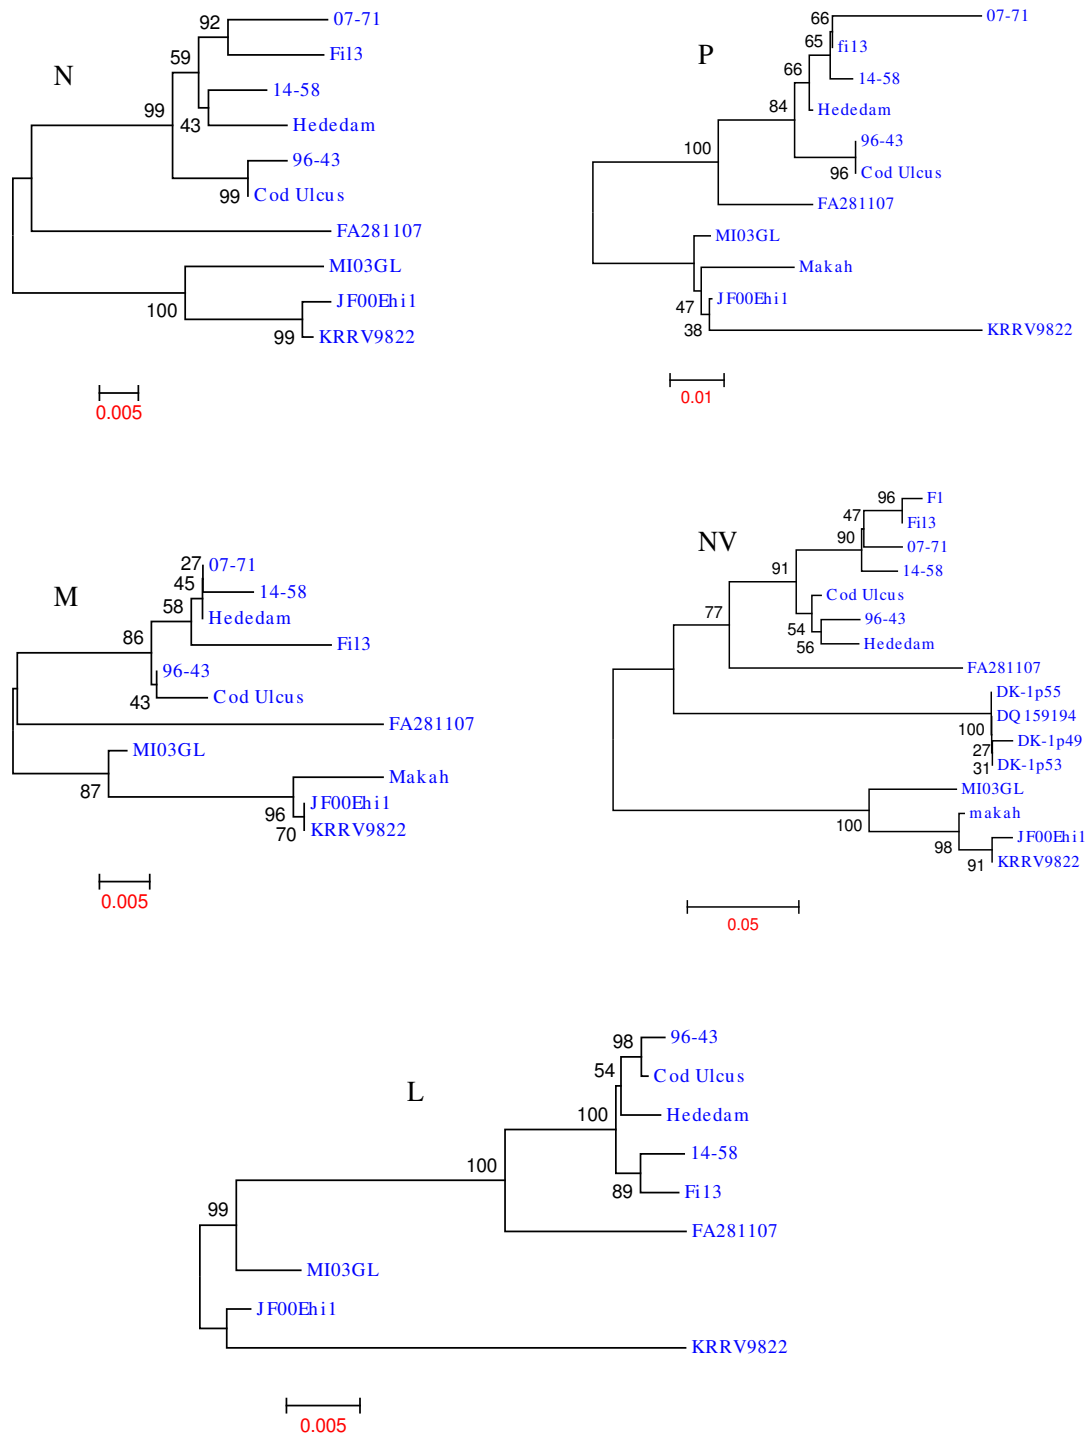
N

92 07-71
59 Fi13
99 14-58
43 Hededam
96-43
99 Cod Ulcus
FA281107
MI03GL
100 JF00Ehi1
99 KRRV9822

0.005

P

66 07-71
65 fi13
66 14-58
84 Hededam
100 96-43
96 Cod Ulcus
FA281107
MI03GL
Makah
47 JF00Ehi1
38 KRRV9822

0.01

M

27 07-71
45 14-58
58 Hededam
86 Fi13
96-43
43 Cod Ulcus
FA281107
MI03GL
87 Makah
96 JF00Ehi1
70 KRRV9822

0.005

NV

96 F1
47 Fi13
90 07-71
91 14-58
Cod Ulcus
77 96-43
54 Hededam
56
FA281107
DK-1p55
DQ159194
100 DK-1p49
27
31 DK-1p53
MI03GL
100 makah
98 JF00Ehi1
91 KRRV9822

0.05

L

98 96-43
54 Cod Ulcus
100 Hededam
100 14-58
89 Fi13
FA281107
99
MI03GL
JF00Ehi1
KRRV9822

0.005